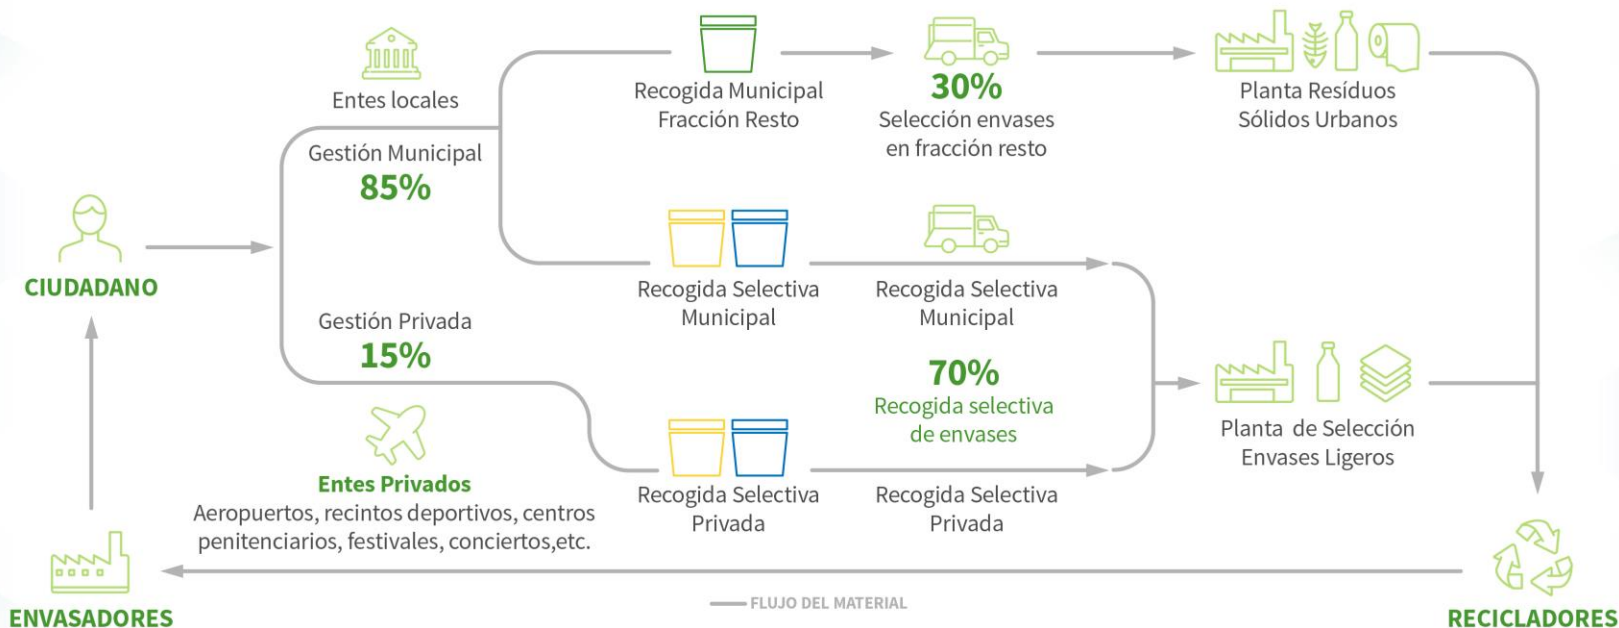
Entes locales

Gestión Municipal
85%

Recogida Municipal
Fracción Resto

30%
Selección envases
en fracción resto

Planta Resíduos
Sólidos Urbanos

CIUDADANO

Recogida Selectiva
Municipal

Recogida Selectiva
Municipal

Gestión Privada
15%

70%
Recogida selectiva
de envases

Planta de Selección
Envases Ligeros

Entes Privados
Aeropuertos, recintos deportivos, centros penitenciarios, festivales, conciertos,etc.

Recogida Selectiva
Privada

Recogida Selectiva
Privada

ENVASADORES

FLUJO DEL MATERIAL

RECICLADORES